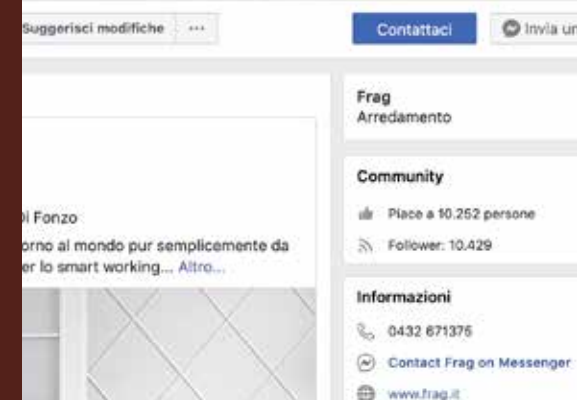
Suggerisci modifiche ···

Contattaci

Invia un

Di Fonzo

orno al mondo pur semplicemente da er lo smart working... Altro...

Frag
Arredamento

Community

Piace a 10.252 persone

Follower: 10.429

Informazioni

0432 671375

Contact Frag on Messenger

www.frag.it